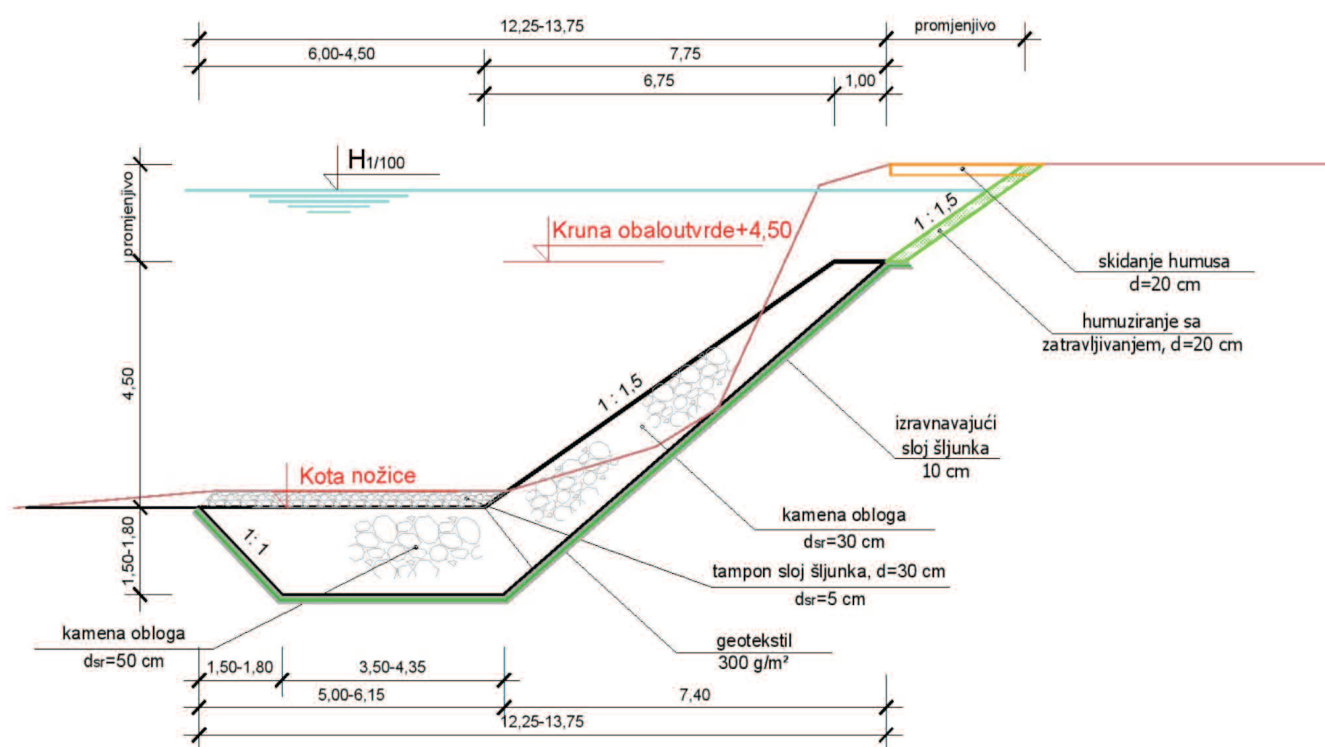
12,25-13,75

promjenjivo

6,00-4,50

7,75

6,75

1,00

$H_{1/100}$

promjenjivo

Kruna obaloutvrde+4,50

1 : 1,5

skidanje humusa
d=20 cm

humuziranje sa
zatravljivanjem, d=20 cm

4,50

1 : 1,5

izravnavajući
sloj šljunka
10 cm

Kota nožice

kamena obloga
$d_{sr}$=30 cm

1,50-1,80

1 : 1

tampon sloj šljunka, d=30 cm
$d_{sr}$=5 cm

kamena obloga
$d_{sr}$=50 cm

geotekstil
300 g/m²

1,50-1,80

3,50-4,35

5,00-6,15

7,40

12,25-13,75